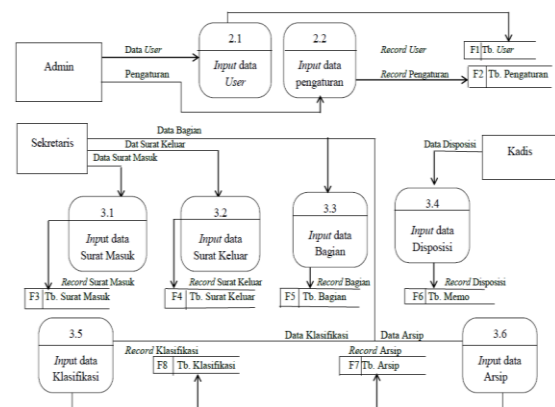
Admin

Data User

Pengaturan

2.1

Input data User

2.2

Input data pengaturan

Record User

Record Pengaturan

F1 Tb. User

F2 Tb. Pengaturan

Sekretaris

Data Bagian

Dat Surat Keluar

Data Surat Masuk

Data Disposisi

Kadis

3.1

Input data Surat Masuk

3.2

Input data Surat Keluar

3.3

Input data Bagian

3.4

Input data Disposisi

Record Surat Masuk

F3 Tb. Surat Masuk

Record Surat Keluar

F4 Tb. Surat Keluar

Record Bagian

F5 Tb. Bagian

Record Disposisi

F6 Tb. Memo

3.5

Input data Klasifikasi

Record Klasifikasi

F8 Tb. Klasifikasi

Data Klasifikasi

Data Arsip

Record Arsip

F7 Tb. Arsip

3.6

Input data Arsip